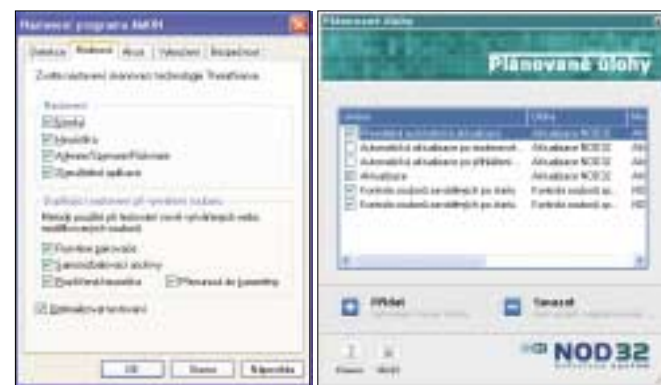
Nastavení programu AMON

Detekce | Rozšíření | Akce | Vylepšení | Bezpečnost

Zvolte nastavení skenovací technologie ThreatSense

Rozšíření
Spustit
Hesla
Adware/Spyware/Riskware
Spustitelné aplikace

Doplňující nastavení při vyhodnocení souboru
Metody použité při testování nově vytvořených nebo modifikovaných souborů
Pokročilé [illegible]
Samorozbalovací archivy
Pokročilá heuristika
Přesunout do karantény

Optimalizované testování

OK | Storno | Nápověda

Plánované úlohy

Plánované úlohy

| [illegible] | Úloha | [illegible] |
|---|---|---|
| Pravidelná automatická aktualizace | Aktualizace NOD32 | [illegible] |
| Automatická aktualizace po modemovém... | Aktualizace NOD32 | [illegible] |
| Automatická aktualizace po přihlášení... | Aktualizace NOD32 | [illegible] |
| Aktualizace | Aktualizace NOD32 | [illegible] |
| Kontrola souborů spouštěných po startu... | Kontrola souborů při... | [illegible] |
| Kontrola souborů spouštěných po startu... | Kontrola souborů při... | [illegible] |

Přidat
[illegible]

Smazat
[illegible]

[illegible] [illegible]

NOD32
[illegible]